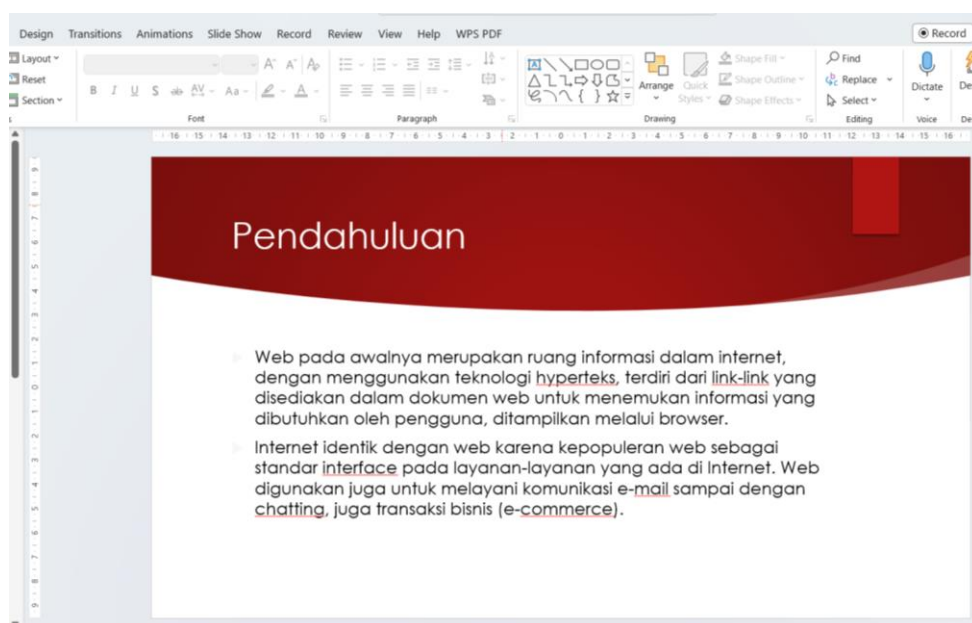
Design Transitions Animations Slide Show Record Review View Help WPS PDF

Record

Layout
Reset
Section

Font

Paragraph

Arrange Quick Styles

Shape Fill
Shape Outline
Shape Effects

Drawing

Find
Replace
Select

Editing

Dictate

Voice

De

Pendahuluan

Web pada awalnya merupakan ruang informasi dalam internet, dengan menggunakan teknologi hyperteks, terdiri dari link-link yang disediakan dalam dokumen web untuk menemukan informasi yang dibutuhkan oleh pengguna, ditampilkan melalui browser.

Internet identik dengan web karena kepopuleran web sebagai standar interface pada layanan-layanan yang ada di Internet. Web digunakan juga untuk melayani komunikasi e-mail sampai dengan chatting, juga transaksi bisnis (e-commerce).